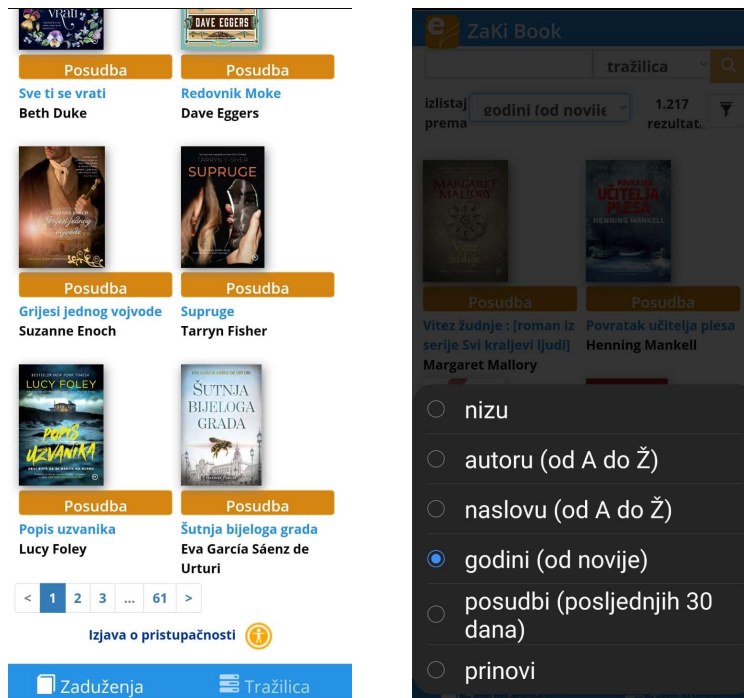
vrati

DAVE EGGERS

Posudba
Sve ti se vrati
Beth Duke

Posudba
Redovnik Moke
Dave Eggers

Grijesi jednog vojvode

TARRYN FISHER
SUPRUGE

Posudba
Grijesi jednog vojvode
Suzanne Enoch

Posudba
Supruge
Tarryn Fisher

LUCY FOLEY
POPIS UZVANIKA

ŠUTNJA BIJELOGA GRADA

Posudba
Popis uzvanika
Lucy Foley

Posudba
Šutnja bijeloga grada
Eva García Sáenz de Urturi

< 1 2 3 ... 61 >

Izjava o pristupačnosti

Zaduženja
Tražilica

ZaKi Book

tražilica

izlistaj prema
godini (od novije
1.217 rezultat

MARGARET MALLORY

POVRATAK UČITELJA PLESA
HENNING MANKELL

Posudba
Vitez žudnje : [roman iz serije Svi kraljevi ljudi]
Margaret Mallory

Posudba
Povratak učitelja plesa
Henning Mankell

nizu
autoru (od A do Ž)
naslovu (od A do Ž)
godini (od novije)
posudbi (posljednjih 30 dana)
prinovi